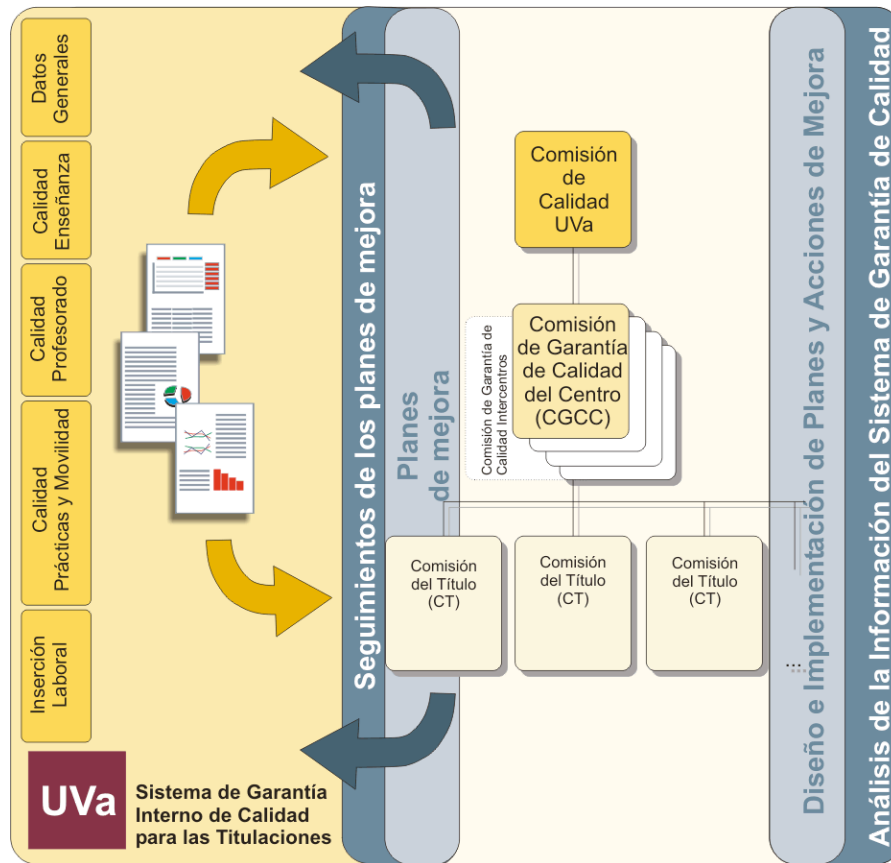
Datos Generales

Calidad Enseñanza

Calidad Profesorado

Calidad Prácticas y Movilidad

Inserción Laboral

UVa

Sistema de Garantía Interno de Calidad para las Titulaciones

Seguimientos de los planes de mejora

Planes de mejora

Comisión de Calidad UVa

Comisión de Garantía de Calidad Intercentros

Comisión de Garantía de Calidad del Centro (CGCC)

Comisión del Título (CT)

Comisión del Título (CT)

Comisión del Título (CT)

...

Diseño e Implementación de Planes y Acciones de Mejora

Análisis de la Información del Sistema de Garantía de Calidad